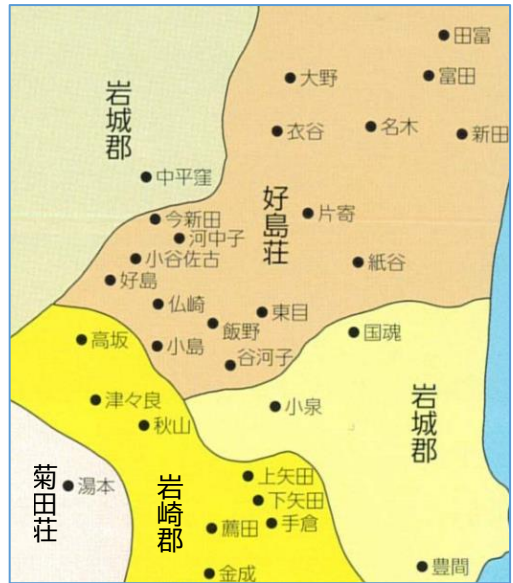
岩城郡

田富
大野
富田
衣谷
名木
新田
中平窪

好島荘

片寄
今新田
河中子
小谷佐古
紙谷
好島
仏崎
東目
飯野
国魂
高坂
小島
谷河子
津々良
小泉
秋山

岩城郡

菊田荘
湯本

岩崎郡

上矢田
下矢田
薦田
手倉
金成
豊間